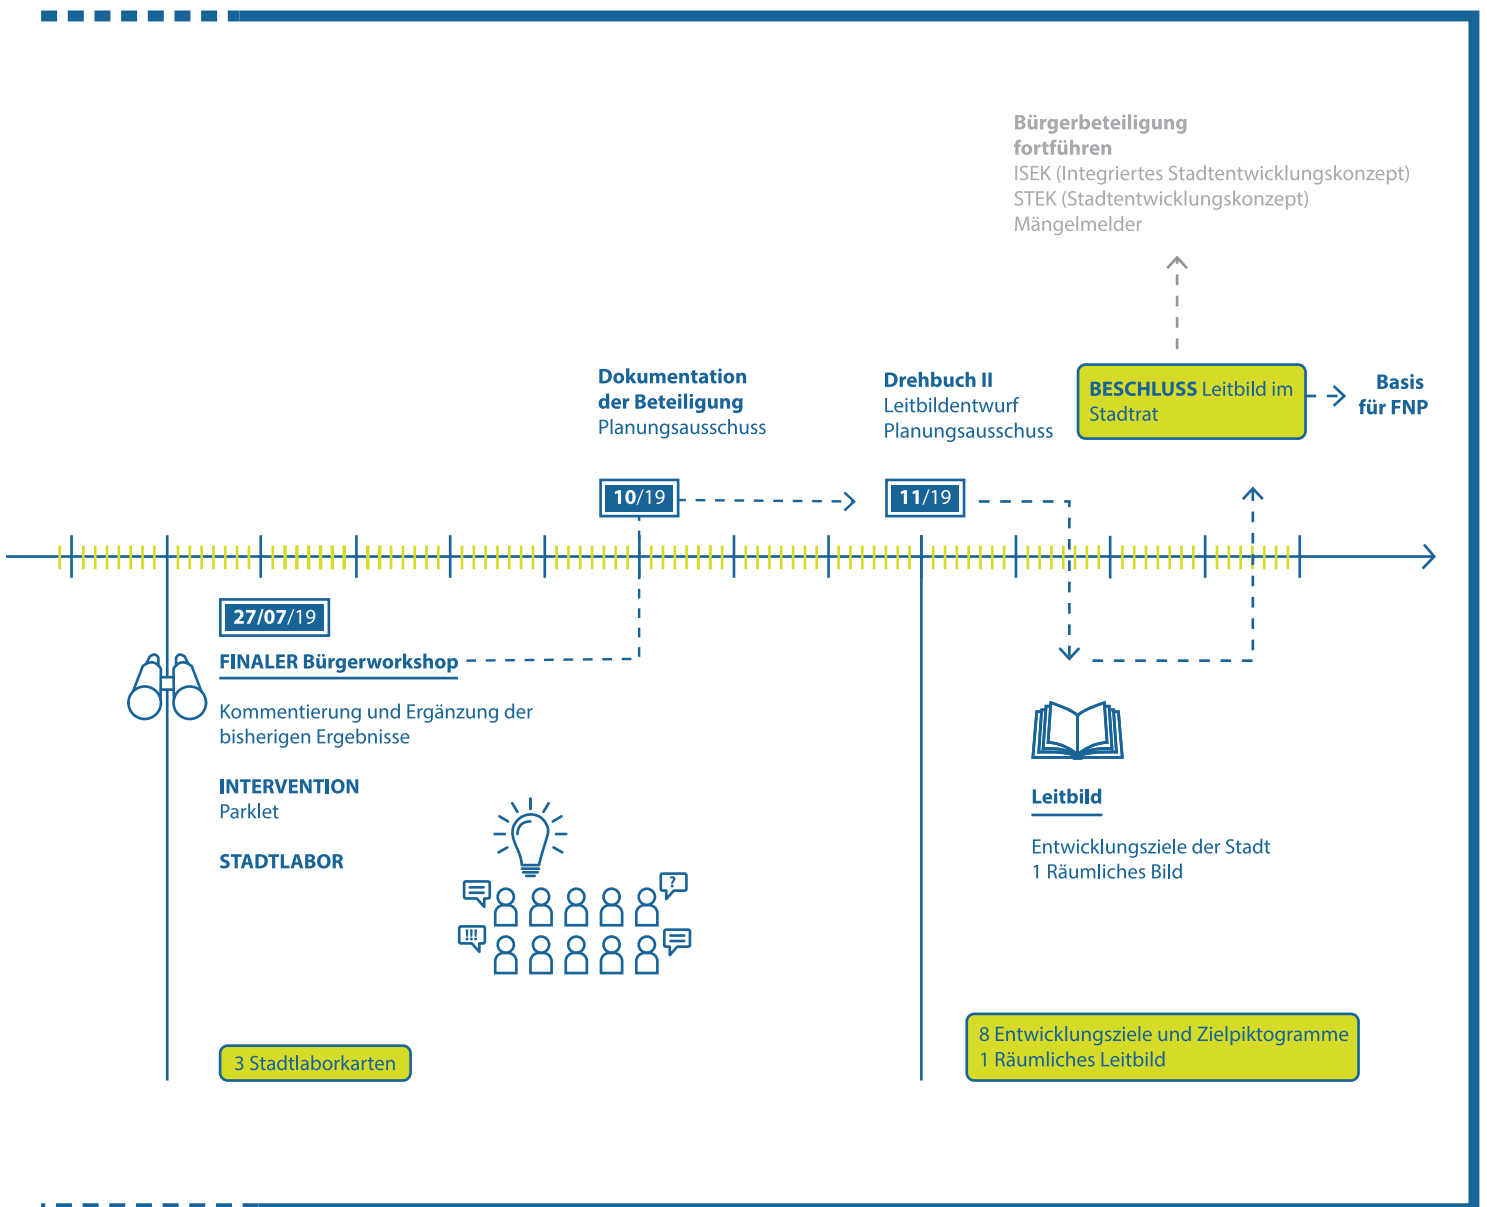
Bürgerbeteiligung fortführen
ISEK (Integriertes Stadtentwicklungskonzept)
STEK (Stadtentwicklungskonzept)
Mängelmelder

Dokumentation der Beteiligung
Planungsausschuss

Drehbuch II
Leitbildentwurf
Planungsausschuss

BESCHLUSS Leitbild im Stadtrat

Basis für FNP

10/19

11/19

27/07/19

FINALER Bürgerworkshop

Kommentierung und Ergänzung der bisherigen Ergebnisse

INTERVENTION
Parklet

STADTLABOR

?

!!!

3 Stadtlaborkarten

Leitbild

Entwicklungsziele der Stadt
1 Räumliches Bild

8 Entwicklungsziele und Zielpiktogramme
1 Räumliches Leitbild